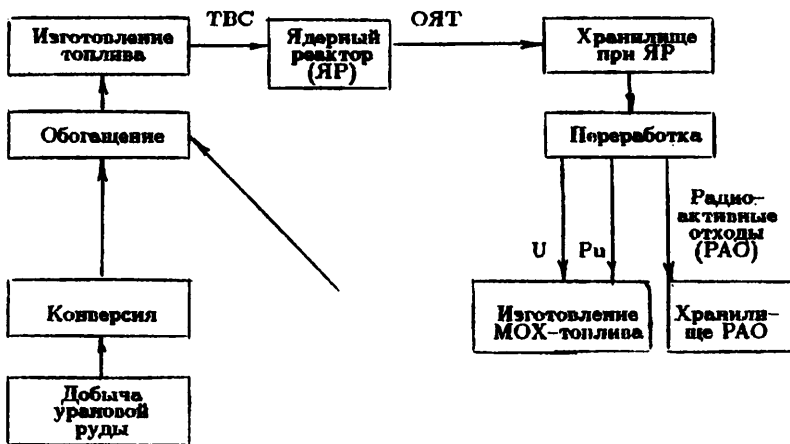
Изготовление топлива

ТВС

Ядерный реактор (ЯР)

ОЯТ

Хранилище при ЯР

Обогащение

Переработка

Радиоактивные отходы (РАО)

U

Pu

Конверсия

Изготовление МОХ-топлива

Хранилище РАО

Добыча урановой руды